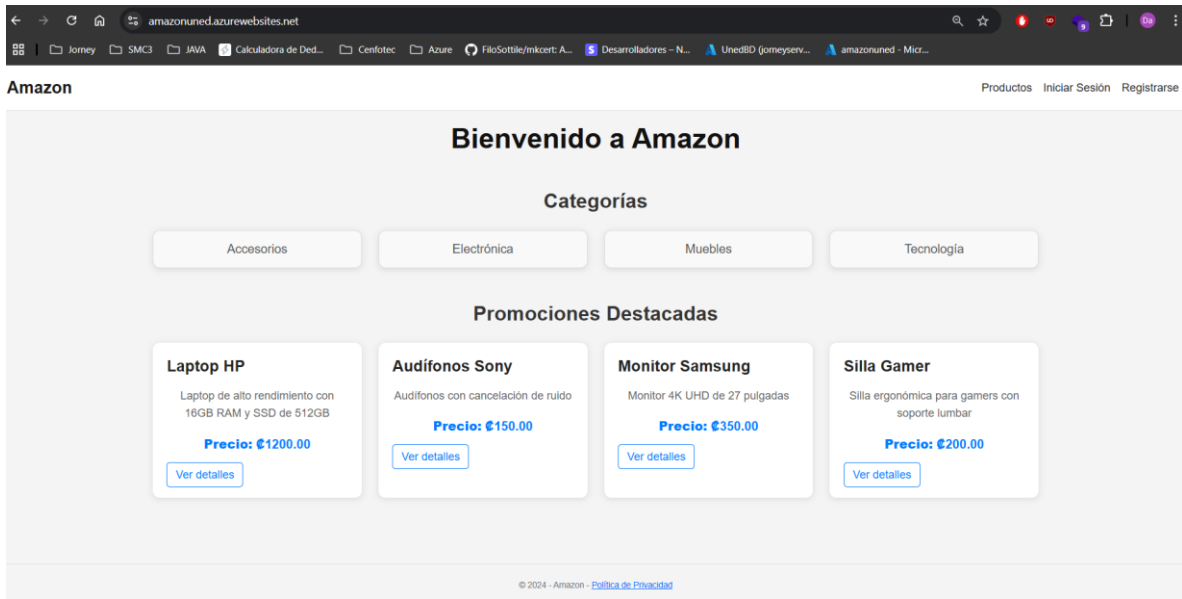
amazonuned.azurewebsites.net

Jorney SMC3 JAVA Calculadora de Ded... Cenfotec Azure FiloSottile/mkcert: A... Desarrolladores – N... UnedBD (jorneyserv... amazonuned - Micr...

Amazon

Productos Iniciar Sesión Registrarse

Bienvenido a Amazon

Categorías

Accesorios

Electrónica

Muebles

Tecnología

Promociones Destacadas

Laptop HP

Laptop de alto rendimiento con 16GB RAM y SSD de 512GB

Precio: ₡1200.00

Ver detalles

Audífonos Sony

Audífonos con cancelación de ruido

Precio: ₡150.00

Ver detalles

Monitor Samsung

Monitor 4K UHD de 27 pulgadas

Precio: ₡350.00

Ver detalles

Silla Gamer

Silla ergonómica para gamers con soporte lumbar

Precio: ₡200.00

Ver detalles

© 2024 - Amazon - Política de Privacidad